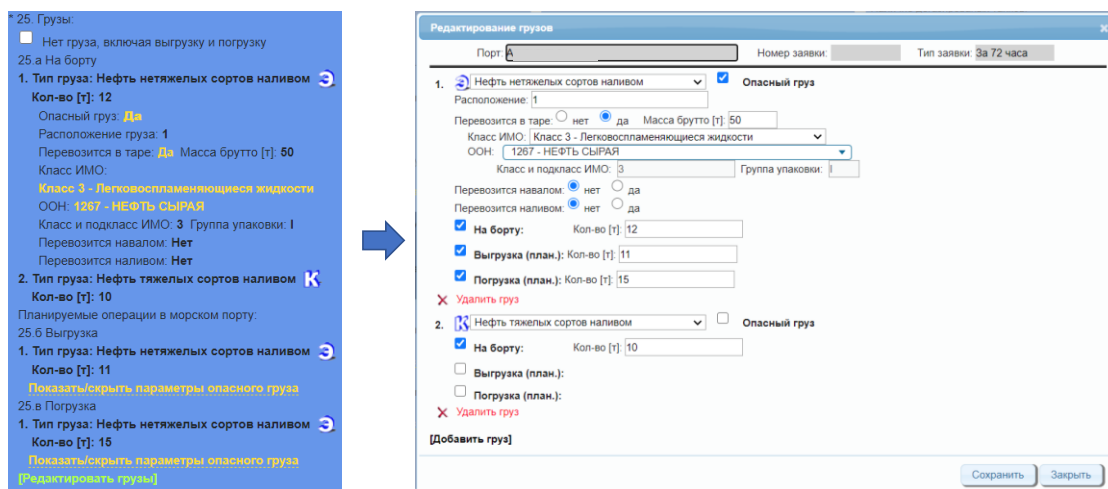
* 25. Грузы:

Нет груза, включая выгрузку и погрузку

25.а На борту

1. Тип груза: Нефть нетяжелых сортов наливом

Кол-во [т]: 12

Опасный груз: Да

Расположение груза: 1

Перевозится в таре: Да Масса брутто [т]: 50

Класс ИМО:

Класс 3 - Легковоспламеняющиеся жидкости

ООН: 1267 - НЕФТЬ СЫРАЯ

Класс и подкласс ИМО: 3 Группа упаковки: I

Перевозится навалом: Нет

Перевозится наливом: Нет

2. Тип груза: Нефть тяжелых сортов наливом

Кол-во [т]: 10

Планируемые операции в морском порту:

25.б Выгрузка

1. Тип груза: Нефть нетяжелых сортов наливом

Кол-во [т]: 11

Показать/скрыть параметры опасного груза

25.в Погрузка

1. Тип груза: Нефть нетяжелых сортов наливом

Кол-во [т]: 15

Показать/скрыть параметры опасного груза

[Редактировать грузы]

Редактирование грузов

Порт: А

Номер заявки:

Тип заявки: За 72 часа

1. Нефть нетяжелых сортов наливом Опасный груз

Расположение: 1

Перевозится в таре: нет да Масса брутто [т]: 50

Класс ИМО: Класс 3 - Легковоспламеняющиеся жидкости

ООН: 1267 - НЕФТЬ СЫРАЯ

Класс и подкласс ИМО: 3 Группа упаковки: I

Перевозится навалом: нет да

Перевозится наливом: нет да

На борту: Кол-во [т]: 12

Выгрузка (план.): Кол-во [т]: 11

Погрузка (план.): Кол-во [т]: 15

Удалить груз

2. Нефть тяжелых сортов наливом Опасный груз

На борту: Кол-во [т]: 10

Выгрузка (план.):

Погрузка (план.):

Удалить груз

[Добавить груз]

Сохранить Закрыть